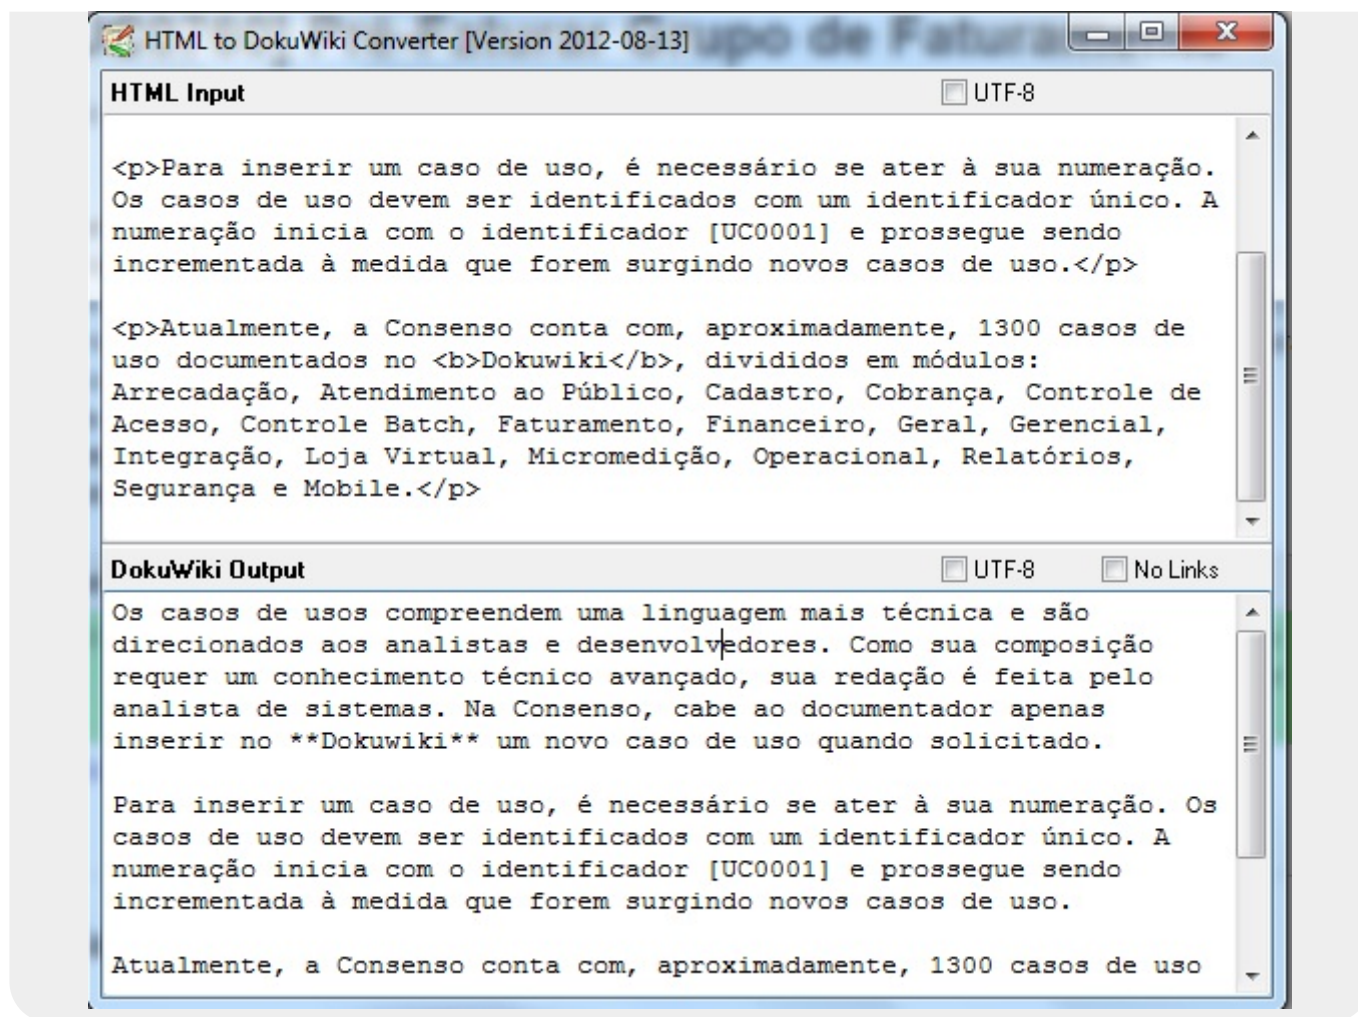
HTML to DokuWiki Converter [Version 2012-08-13]

HTML Input

UTF-8

<p>Para inserir um caso de uso, é necessário se ater à sua numeração. Os casos de uso devem ser identificados com um identificador único. A numeração inicia com o identificador [UC0001] e prossegue sendo incrementada à medida que forem surgindo novos casos de uso.</p>

<p>Atualmente, a Consenso conta com, aproximadamente, 1300 casos de uso documentados no <b>Dokuwiki</b>, divididos em módulos: Arrecadação, Atendimento ao Público, Cadastro, Cobrança, Controle de Acesso, Controle Batch, Faturamento, Financeiro, Geral, Gerencial, Integração, Loja Virtual, Micromedição, Operacional, Relatórios, Segurança e Mobile.</p>

DokuWiki Output

UTF-8

No Links

Os casos de usos compreendem uma linguagem mais técnica e são direcionados aos analistas e desenvolvedores. Como sua composição requer um conhecimento técnico avançado, sua redação é feita pelo analista de sistemas. Na Consenso, cabe ao documentador apenas inserir no **Dokuwiki** um novo caso de uso quando solicitado.

Para inserir um caso de uso, é necessário se ater à sua numeração. Os casos de uso devem ser identificados com um identificador único. A numeração inicia com o identificador [UC0001] e prossegue sendo incrementada à medida que forem surgindo novos casos de uso.

Atualmente, a Consenso conta com, aproximadamente, 1300 casos de uso